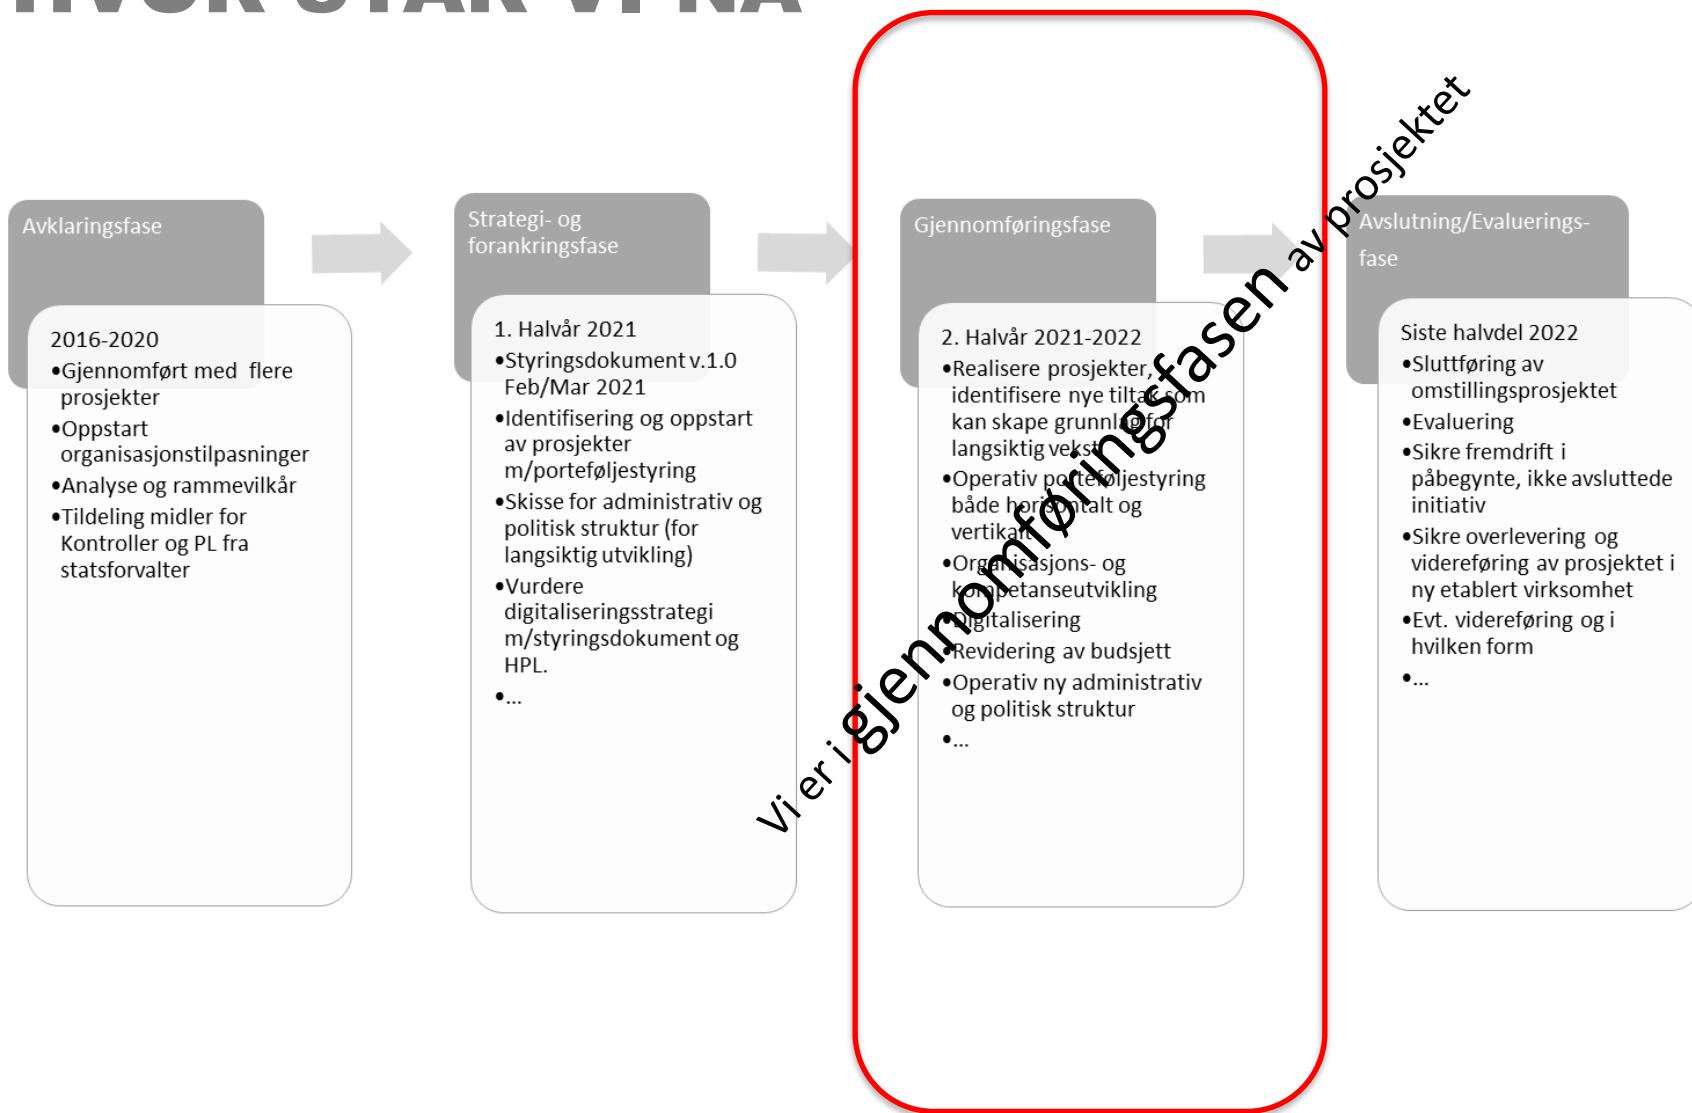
Avklaringsfase

2016-2020
•Gjennomført med flere prosjekter
•Oppstart organisasjonstilpasninger
•Analyse og rammevilkår
•Tildeling midler for Kontroller og PL fra statsforvalter

Strategi- og forankringsfase

1. Halvår 2021
•Styringsdokument v.1.0 Feb/Mar 2021
•Identifisering og oppstart av prosjekter m/porteføljestyring
•Skisse for administrativ og politisk struktur (for langsiktig utvikling)
•Vurdere digitaliseringsstrategi m/styringsdokument og HPL.
•...

Gjennomføringsfase

2. Halvår 2021-2022
•Realisere prosjekter, identifisere nye tiltak som kan skape grunnlag for langsiktig vekst
•Operativ porteføljestyring både horisontalt og vertikalt
•Organisasjons- og kompetanseutvikling
•Digitalisering
•Revidering av budsjett
•Operativ ny administrativ og politisk struktur
•...

Avslutning/Evaluerings-fase

Siste halvdel 2022
•Sluttføring av omstillingsprosjektet
•Evaluering
•Sikre fremdrift i påbegynte, ikke avsluttede initiativ
•Sikre overlevering og videreføring av prosjektet i ny etablert virksomhet
•Evt. videreføring og i hvilken form
•...

Vi er i gjennomføringsfasen av prosjektet